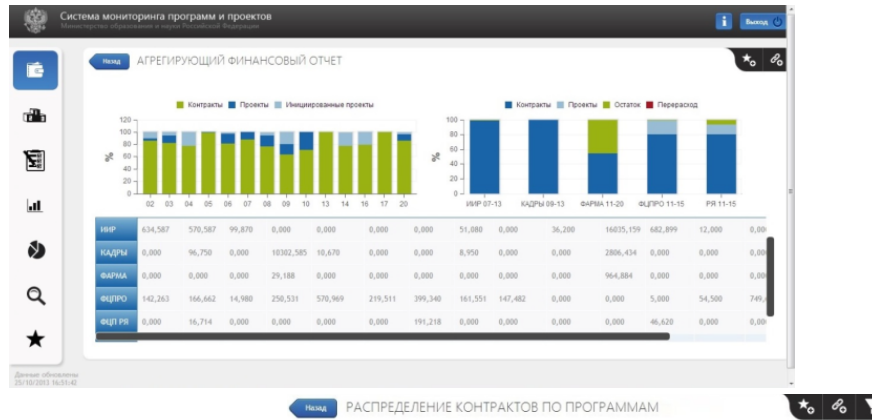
Система мониторинга программ и проектов
Министерство образования и науки Российской Федерации

Выход

Назад АГРЕГИРУЮЩИЙ ФИНАНСОВЫЙ ОТЧЕТ

Контракты Проекты Инициированные проекты

120
100
80
60
40
20
0

%

02 03 04 05 06 07 08 09 10 13 14 16 17 20

Контракты Проекты Остаток Перерасход

100
80
60
40
20
0

%

ИИР 07-13 КАДРЫ 09-13 ФАРМА 11-20 ФЦПРО 11-15 РЯ 11-15

| ИИР | 634,587 | 570,587 | 99,870 | 0,000 | 0,000 | 0,000 | 0,000 | 51,080 | 0,000 | 36,200 | 16035,159 | 682,899 | 12,000 | 0,00 |
|---|---|---|---|---|---|---|---|---|---|---|---|---|---|---|
| КАДРЫ | 0,000 | 96,750 | 0,000 | 10302,585 | 10,670 | 0,000 | 0,000 | 8,950 | 0,000 | 0,000 | 2806,434 | 0,000 | 0,000 | 0,00 |
| ФАРМА | 0,000 | 0,000 | 0,000 | 29,188 | 0,000 | 0,000 | 0,000 | 0,000 | 0,000 | 0,000 | 964,884 | 0,000 | 0,000 | 0,00 |
| ФЦПРО | 142,263 | 166,662 | 14,980 | 250,531 | 570,969 | 219,511 | 399,340 | 161,551 | 147,482 | 0,000 | 0,000 | 5,000 | 54,500 | 749, |
| ФЦП РЯ | 0,000 | 16,714 | 0,000 | 0,000 | 0,000 | 191,218 | 0,000 | 0,000 | 0,000 | 0,000 | 0,000 | 46,620 | 0,000 | 0,00 |

Данные обновлены 25/10/2013 16:51:42

Назад РАСПРЕДЕЛЕНИЕ КОНТРАКТОВ ПО ПРОГРАММАМ